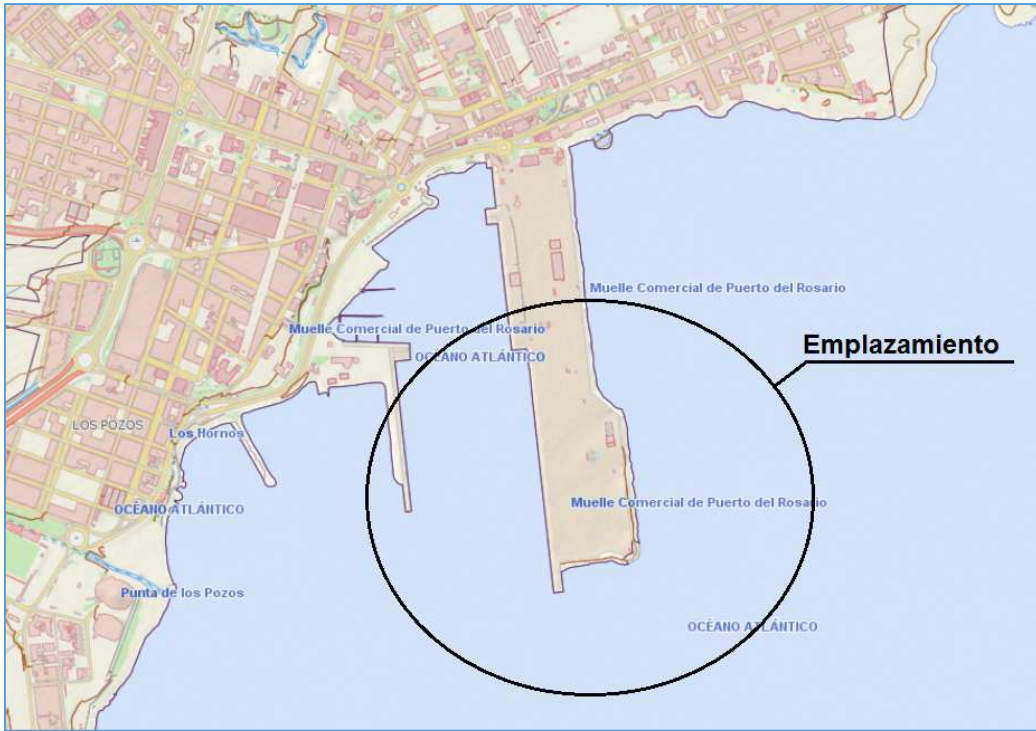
Muelle Comercial de Puerto del Rosario

Emplazamiento

Muelle Comercial de Puerto del Rosario

OCÉANO ATLÁNTICO

LOS POZOS

Los Hornos

Muelle Comercial de Puerto del Rosario

OCÉANO ATLÁNTICO

Punta de los Pozos

OCÉANO ATLÁNTICO